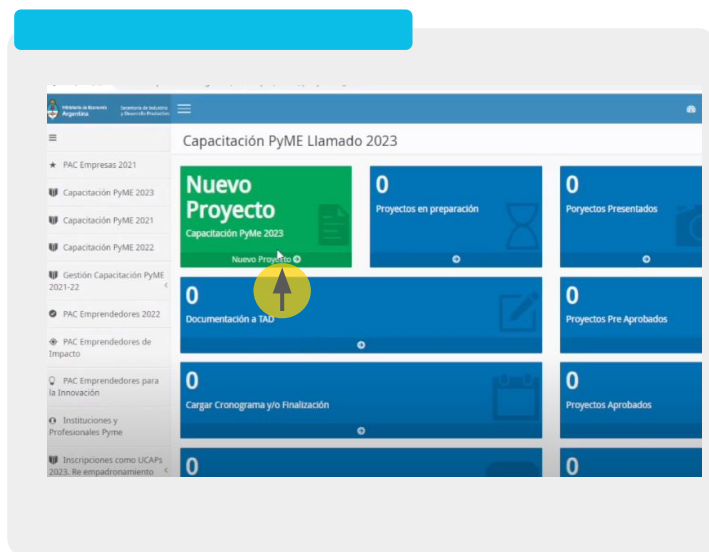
Ministerio de Economía Argentina | Secretaría de Industria y Desarrollo Productivo

Capacitación PyME Llamado 2023

PAC Empresas 2021
Capacitación PyME 2023
Capacitación PyME 2021
Capacitación PyME 2022
Gestión Capacitación PyME 2021-22
PAC Emprendedores 2022
PAC Emprendedores de Impacto
PAC Emprendedores para la Innovación
Instituciones y Profesionales Pyme
Inscripciones como UCAPs 2023. Re empadronamiento

Nuevo Proyecto
Capacitación PyME 2023
Nuevo Proyecto

0
Proyectos en preparación

0
Poryectos Presentados

0
Documentación a TAD

0
Proyectos Pre Aprobados

0
Cargar Cronograma y/o Finalización

0
Proyectos Aprobados

0

0